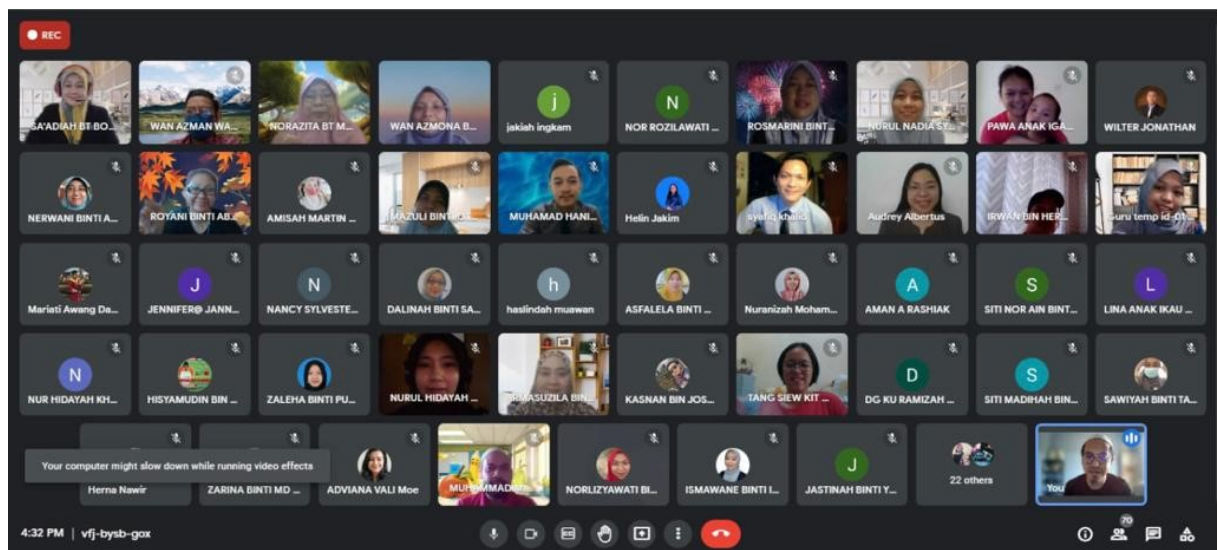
REC

SA'ADIAH BT BO...
WAN AZMAN WA...
NORAZITA BT M...
WAN AZMONA B...
j
jakiah ingkam
N
NOR ROZILAWATI ...
ROSMARINI BINT...
NURUL NADIA SY...
PAWA ANAK IGA...
WILTER JONATHAN

NERWANI BINTI A...
ROYANI BINTI AB...
AMISAH MARTIN ...
MAZULI BINTI...
MUHAMAD HANI...
Helin Jakim
syafiq khalid
Audrey Albertus
IRWAN BIN HER...
Guru temp id-01...

Mariati Awang Da...
J
JENNIFER@ JANN...
N
NANCY SYLVESTE...
DALINAH BINTI SA...
h
haslindah muawan
ASFALELA BINTI ...
Nuranizah Moham...
A
AMAN A RASHIAK
S
SITI NOR AIN BINT...
L
LINA ANAK IKAU ...

N
NUR HIDAYAH KH...
HISYAMUDIN BIN ...
ZALEHA BINTI PU...
NURUL HIDAYAH ...
SUMASUZILA BIN...
KASNAN BIN JOS...
TANG SIEW KIT ...
D
DG KU RAMIZAH ...
S
SITI MADIHAH BIN...
SAWIYAH BINTI TA...

Your computer might slow down while running video effects
Herna Nawir
ZARINA BINTI MD ...
ADVIANA VALI Moe
MUHAMMAD...
NORLIZYAWATI BI...
ISMAWANE BINTI I...
J
JASTINAH BINTI Y...
22 others
You

4:32 PM | vfj-bysb-gox
70